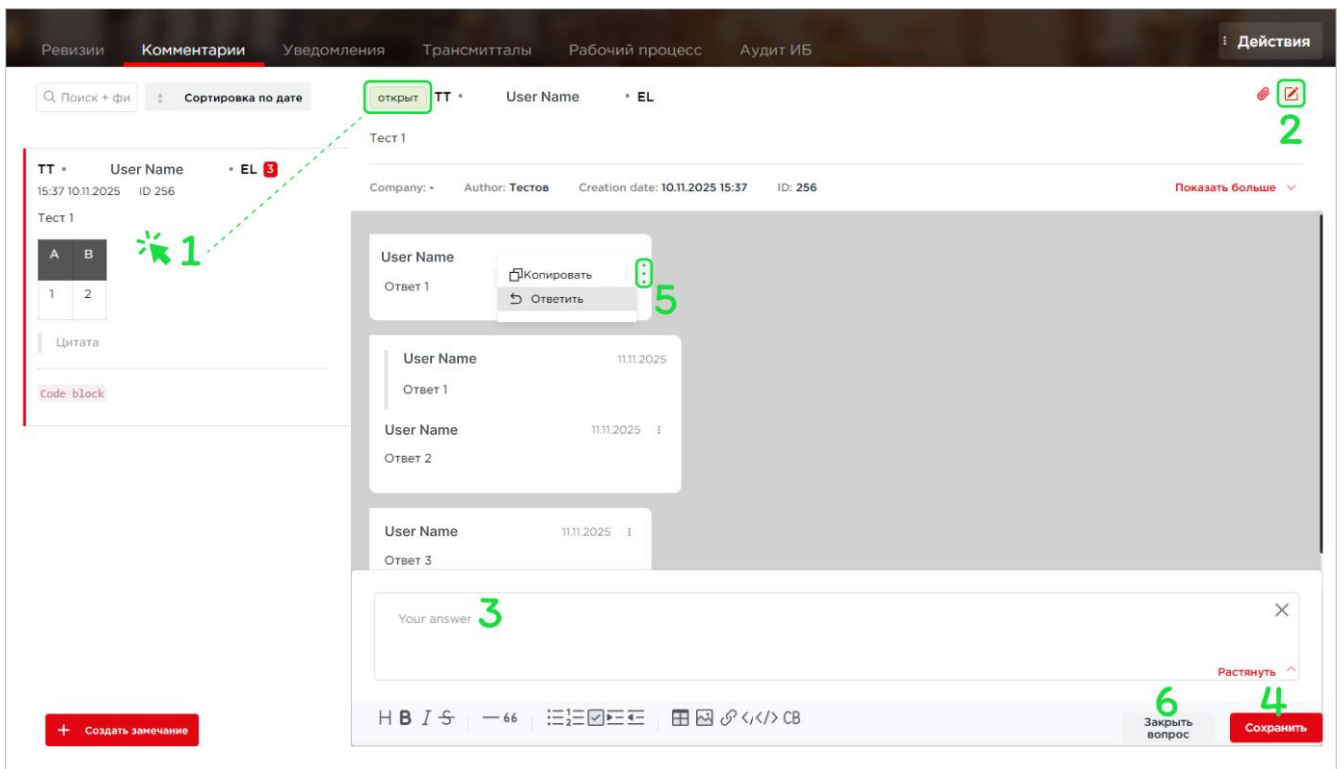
Ревизии Комментарии Уведомления Трансмиттaлы Рабочий процесс Аудит ИБ

Действия

Поиск + фи

Сортировка по дате

TT • User Name • EL 3
15:37 10.11.2025 ID 256

Тест 1

| A | B |
|---|---|
| 1 | 2 |

Цитата

Code block

1

открыт TT • User Name • EL

2

Тест 1

Company: - Author: Тестов Creation date: 10.11.2025 15:37 ID: 256

Показать больше

User Name

Ответ 1

Копировать
Ответить

5

User Name 11.11.2025

Ответ 1

User Name 11.11.2025

Ответ 2

User Name 11.11.2025

Ответ 3

Your answer 3

Растянуть

H B I S — 66 CB

6
Закрыть вопрос

4
Сохранить

+ Создать замечание